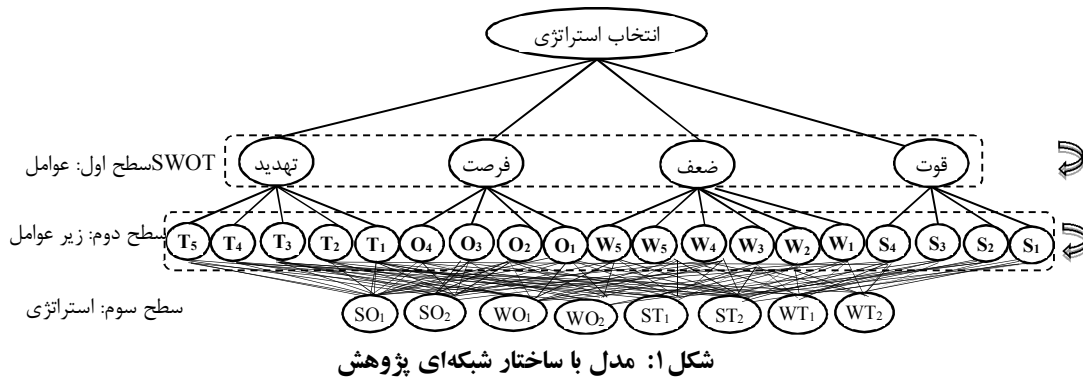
انتخاب استراتژی

سطح اول: عوامل SWOT

قوت ضعف فرصت تهدید

سطح دوم: زیر عوامل

$S_1$ $S_2$ $S_3$ $S_4$ $W_1$ $W_2$ $W_3$ $W_4$ $W_5$ $W_5$ $O_1$ $O_2$ $O_3$ $O_4$ $T_1$ $T_2$ $T_3$ $T_4$ $T_5$

سطح سوم: استراتژی

$SO_1$ $SO_2$ $WO_1$ $WO_2$ $ST_1$ $ST_2$ $WT_1$ $WT_2$

شکل۱: مدل با ساختار شبکه‌ای پژوهش